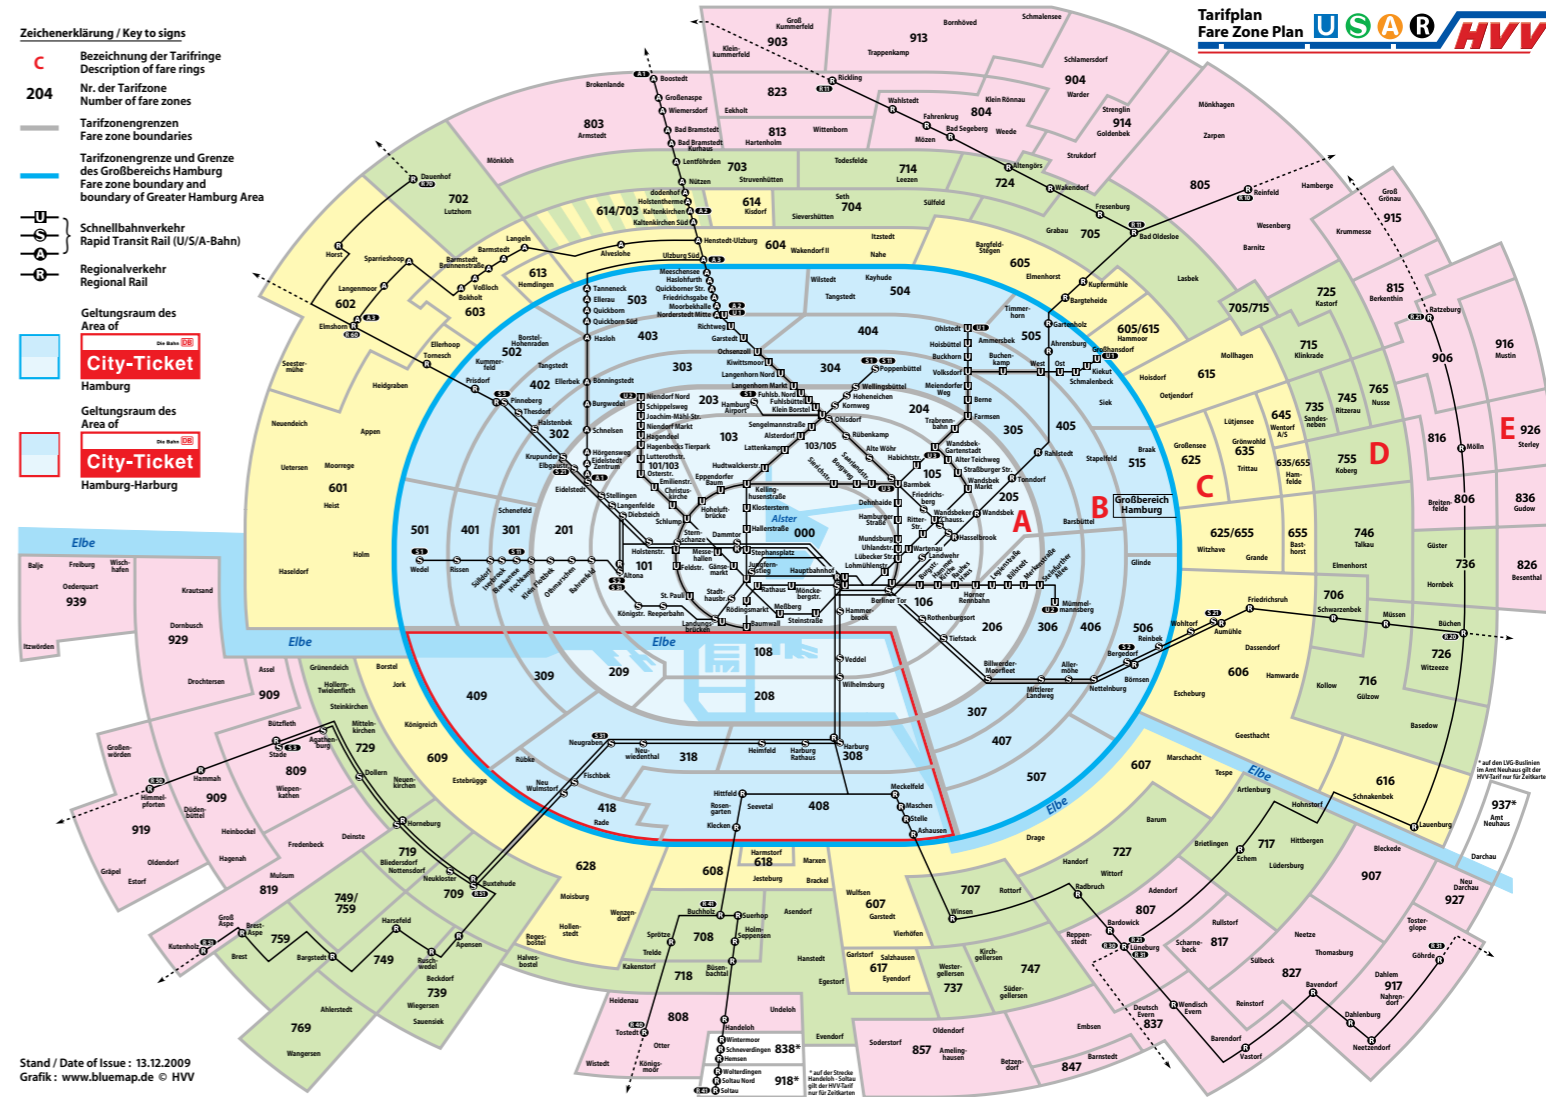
Zeichenerklärung / Key to signs

C Bezeichnung der Tarifringe
Description of fare rings

204 Nr. der Tarifzone
Number of fare zones

Tarifzonengrenzen
Fare zone boundaries

Tarifzonengrenze und Grenze des Großbereichs Hamburg
Fare zone boundary and boundary of Greater Hamburg Area

Schnellbahnverkehr
Rapid Transit Rail (U/S/A-Bahn)

Regionalverkehr
Regional Rail

Geltungsraum des Area of
City-Ticket
Hamburg

Geltungsraum des Area of
City-Ticket
Hamburg-Harburg

Tarifplan
Fare Zone Plan
HVV

Stand / Date of Issue : 13.12.2009
Grafik : www.bluemap.de © HVV

000 101 102 103 104 105 106 108 201 202 203 204 205 206 208 209 301 302 303 304 305 306 307 308 309 318 401 402 403 404 405 406 407 408 409 418 501 502 503 504 505 506 507 515 601 602 603 604 605 606 607 608 609 613 614 615 617 618 625 628 635 645 655 702 703 704 705 706 707 708 709 714 715 716 717 718 719 724 725 727 729 735 737 739 745 746 747 749 755 759 765 769 803 804 805 806 807 808 809 813 815 816 817 819 823 826 827 836 837 838* 847 857 903 904 906 907 909 913 914 915 916 917 918* 919 926 927 929 937* 939 614/703 605/615 625/655 635/655 705/715 749/759 101/103 103/105

A B C D E

Großbereich Hamburg

Elbe Alster

* auf den LVG-Buslinien im Amt Neuhaus gilt der HHV-Tarif nur für Zeitkarte
* auf der Strecke Handeloh - Soltau gilt der HVV-Tarif nur für Zeitkarten

Hamburg Hauptbahnhof Altona Jungfernstieg Dammtor Berliner Tor Barmbek Wandsbek Bergedorf Harburg Harburg Rathaus Wedel Pinneberg Elmshorn Norderstedt Mitte Ohlstedt Großhansdorf Poppenbüttel Buxtehude Neugraben Stade Lüneburg Reinbek Aumühle Büchen Ratzeburg Bad Oldesloe Kaltenkirchen Neumünster Lauenburg Winsen Tostedt Buchholz Stellingen Eidelstedt Holstenstraße Sternschanze Landungsbrücken Baumwall Rödingsmarkt Meßberg Steinstraße Hammerbrook Rothenburgsort Tiefstack Wilhelmsburg Veddel Billwerder-Moorfleet Mittlerer Landweg Allermöhe Nettelnburg Hasselbrook Wartenau Lübecker Str. Uhlandstr. Mundsburg Hamburger Straße Dehnhaide Alte Wöhr Rübenkamp Ohlsdorf Kornweg Hoheneichen Wellingsbüttel Fuhlsbüttel Klein Borstel Langenhorn Markt Ochsenzoll Garstedt Richtweg Quickborn Ellerau Tanneneck Hasloh Bönningstedt Burgwedel Schnelsen Hörgensweg Niendorf Markt Niendorf Nord Schippelsweg Joachim-Mähl-Str. Hagendeel Hagenbecks Tierpark Lutterothstr. Osterstr. Emilienstr. Christuskirche Schlump Hoheluftbrücke Kellinghusenstraße Klosterstern Hallerstraße Lattenkamp Sengelmannstraße Alsterdorf Hudtwalckerstr. Eppendorfer Baum Messehallen Gänsemarkt Rathaus Stadthausbrücke Königstr. Reeperbahn St. Pauli Feldstr. Stephansplatz Mönckebergstr. Blankenese Othmarschen Bahrenfeld Klein Flottbek Hochkamp Iserbrook Sülldorf Rissen Volksdorf Buckhorn Hoisbüttel Kiekut Schmalenbeck Ahrensburg Bargteheide Kupfermühle Gartenholz Meckelfeld Maschen Stelle Ashausen Hittfeld Klecken Fischbek Neu Wulmstorf Hollenstedt Sprötze Handeloh Soltau Schneverdingen Holm-Seppensen Büsenbachtal Neuwiedenthal Heimfeld Horneburg Dollern Agathenburg Hammah Himmelpforten Neukloster Apensen Ruschwedel Harsefeld Bargstedt Brest Kutenholz Wakendorf Fresenburg Altengörs Rickling Henstedt-Ulzburg Ulzburg Süd Alveslohe Langeln Barmstedt Bokholt Voßloch Sparrieshoop Horst Dauenhof Elmshorn Tornesch Prisdorf Halstenbek Krupunder Thesdorf Rahlstedt Tonndorf Friedrichsruh Wohltorf Müssen Bardowick Radbruch Echem Vastorf Wendisch Evern Bavendorf